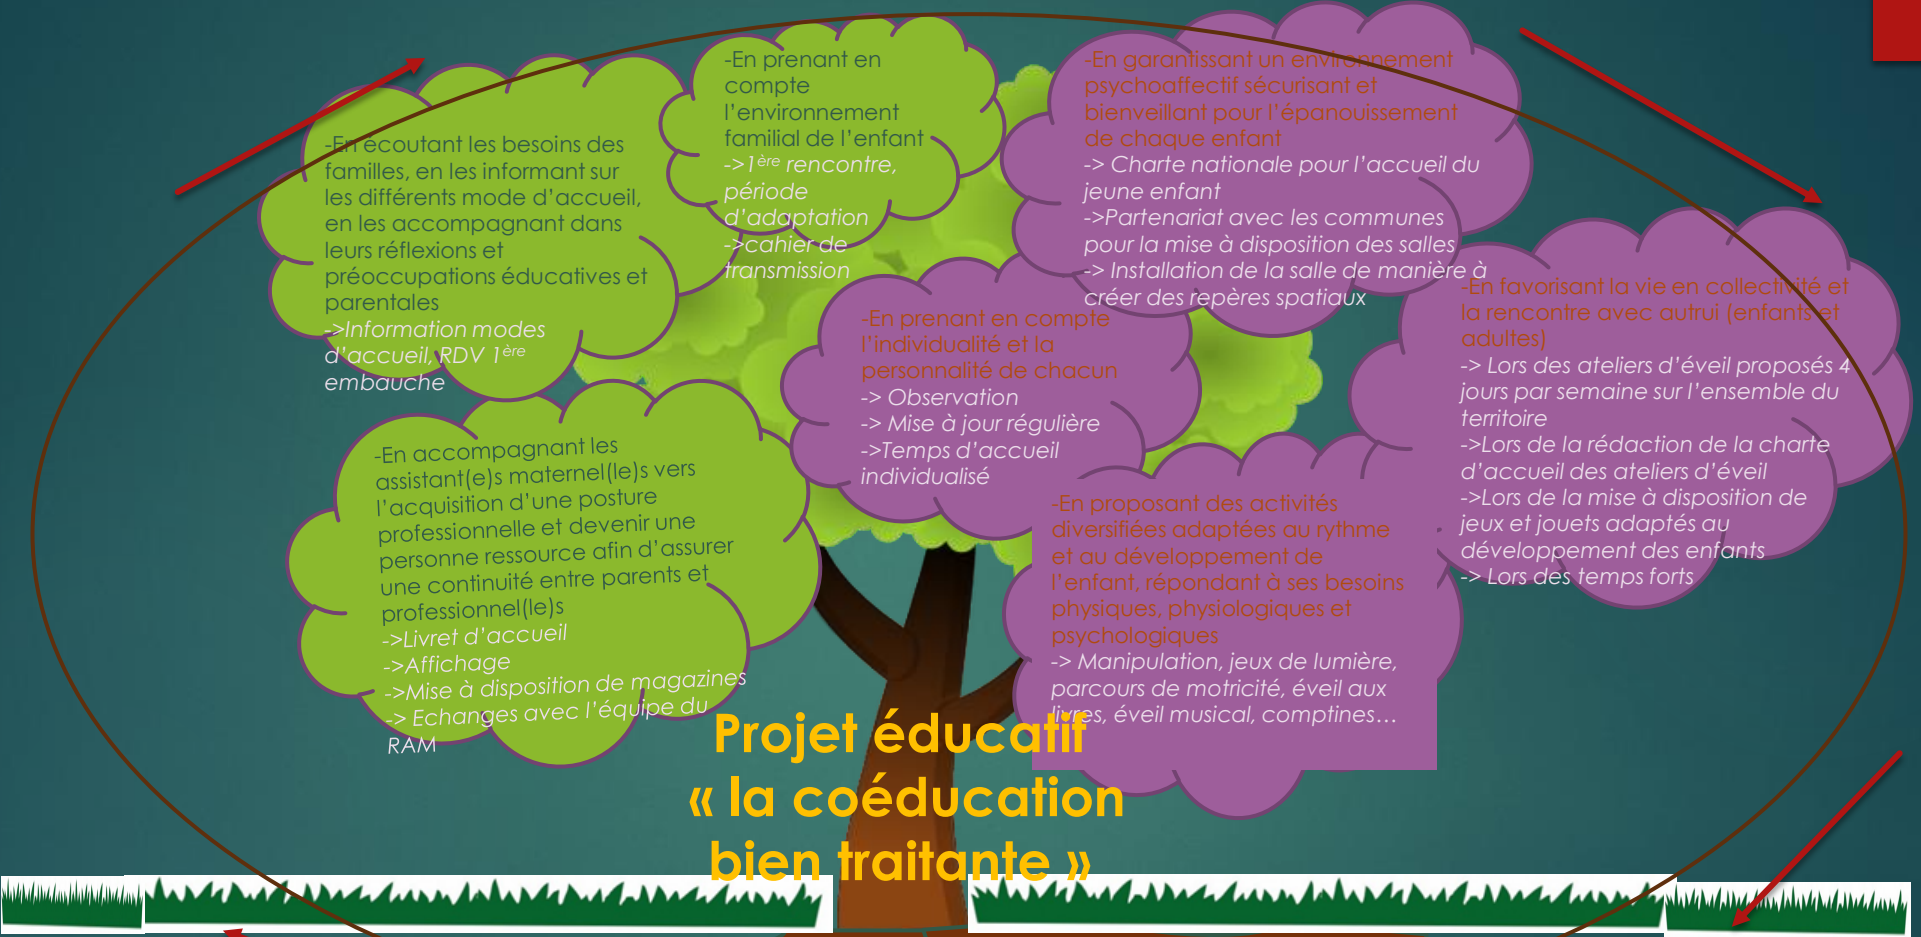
-En écoutant les besoins des familles, en les informant sur les différents mode d'accueil, en les accompagnant dans leurs réflexions et préoccupations éducatives et parentales
->Information modes d'accueil, RDV 1$^{ère}$ embauche

-En prenant en compte l'environnement familial de l'enfant
->1$^{ère}$ rencontre, période d'adaptation
->cahier de transmission

-En garantissant un environnement psychoaffectif sécurisant et bienveillant pour l'épanouissement de chaque enfant
-> Charte nationale pour l'accueil du jeune enfant
->Partenariat avec les communes pour la mise à disposition des salles
-> Installation de la salle de manière à créer des repères spatiaux

-En prenant en compte l'individualité et la personnalité de chacun
-> Observation
-> Mise à jour régulière
->Temps d'accueil individualisé

-En favorisant la vie en collectivité et la rencontre avec autrui (enfants et adultes)
-> Lors des ateliers d'éveil proposés 4 jours par semaine sur l'ensemble du territoire
->Lors de la rédaction de la charte d'accueil des ateliers d'éveil
->Lors de la mise à disposition de jeux et jouets adaptés au développement des enfants
-> Lors des temps forts

-En accompagnant les assistant(e)s maternel(le)s vers l'acquisition d'une posture professionnelle et devenir une personne ressource afin d'assurer une continuité entre parents et professionnel(le)s
->Livret d'accueil
->Affichage
->Mise à disposition de magazines
-> Echanges avec l'équipe du RAM

-En proposant des activités diversifiées adaptées au rythme et au développement de l'enfant, répondant à ses besoins physiques, physiologiques et psychologiques
-> Manipulation, jeux de lumière, parcours de motricité, éveil aux livres, éveil musical, comptines…

Projet éducatif
« la coéducation bien traitante »